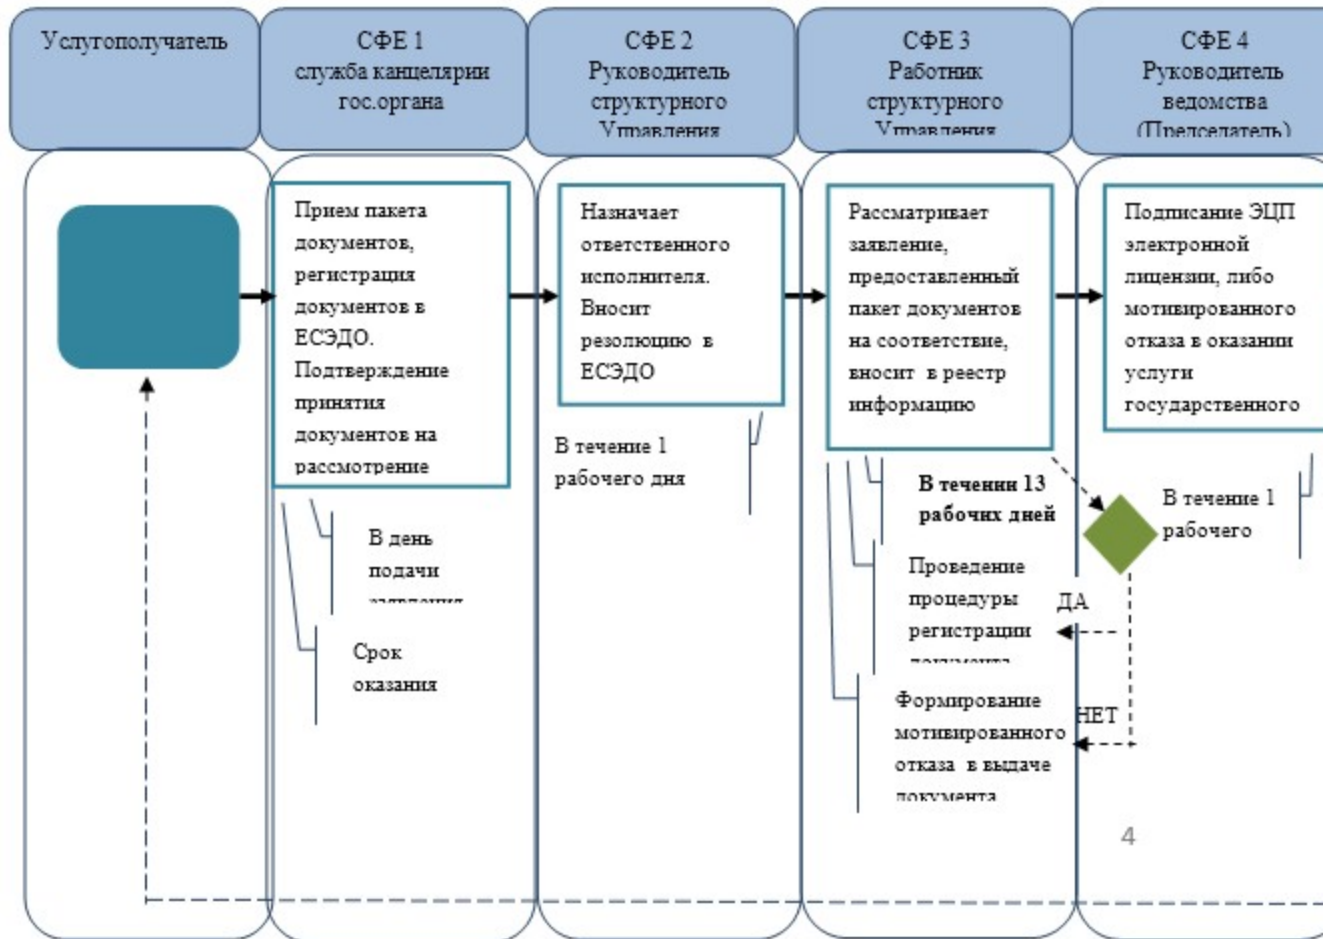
Услугополучатель

СФЕ 1
служба канцелярии гос.органа

СФЕ 2
Руководитель структурного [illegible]

СФЕ 3
Работник структурного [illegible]

СФЕ 4
Руководитель ведомства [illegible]

Прием пакета документов, регистрация документов в ЕСЭДО. Подтверждение принятия документов на рассмотрение

Назначает ответственного исполнителя. Вносит резолюцию в ЕСЭДО

Рассматривает заявление, предоставленный пакет документов на соответствие, вносит в реестр информацию

Подписание ЭЦП электронной лицензии, либо мотивированного отказа в оказании услуги государственного

В течение 1 рабочего дня

В течении 13 рабочих дней

В течение 1 рабочего

В день подачи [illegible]

Срок оказания

Проведение процедуры регистрации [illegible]

ДА

Формирование мотивированного отказа в выдаче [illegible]

НЕТ

4